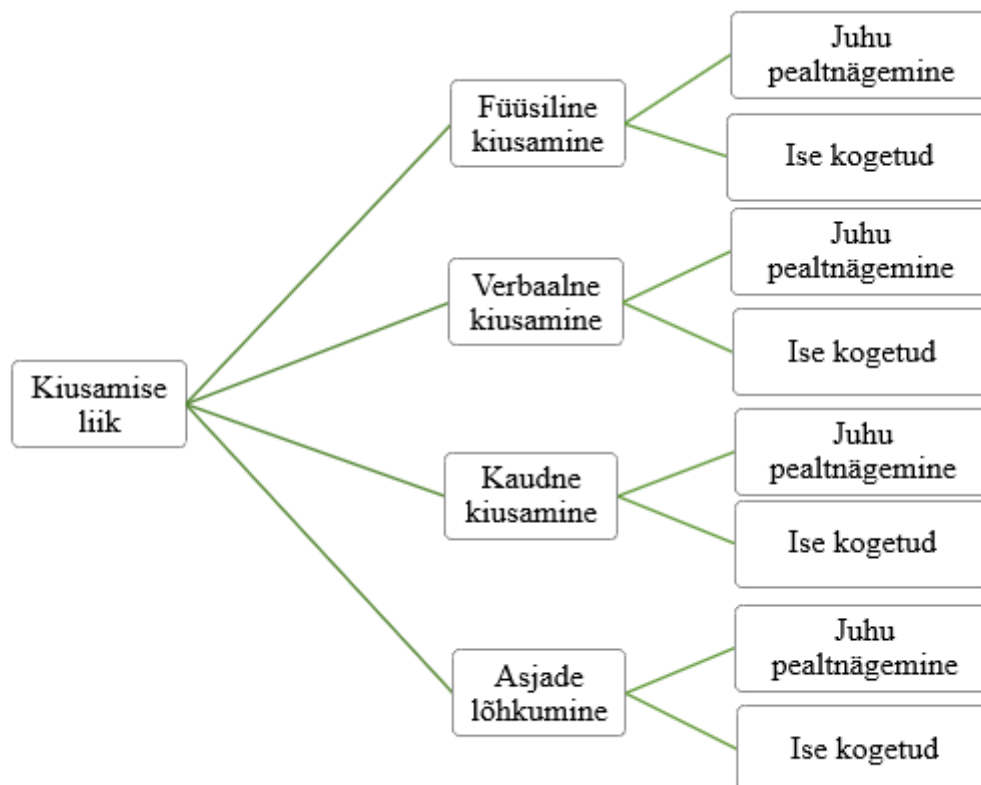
Kiusamise liik

Füüsiline kiusamine

Juhu pealtnägemine

Ise kogetud

Verbaalne kiusamine

Juhu pealtnägemine

Ise kogetud

Kaudne kiusamine

Juhu pealtnägemine

Ise kogetud

Asjade lõhkumine

Juhu pealtnägemine

Ise kogetud